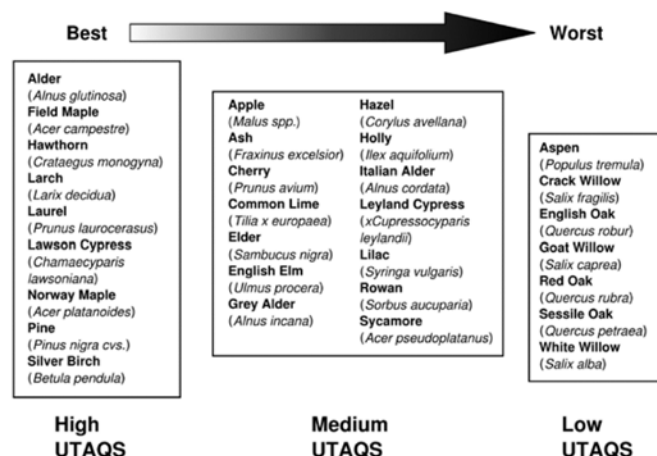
Best

Worst

Alder
(Alnus glutinosa)
Field Maple
(Acer campestre)
Hawthorn
(Crataegus monogyna)
Larch
(Larix decidua)
Laurel
(Prunus laurocerasus)
Lawson Cypress
(Chamaecyparis lawsoniana)
Norway Maple
(Acer platanoides)
Pine
(Pinus nigra cvs.)
Silver Birch
(Betula pendula)

Apple
(Malus spp.)
Ash
(Fraxinus excelsior)
Cherry
(Prunus avium)
Common Lime
(Tilia x europaea)
Elder
(Sambucus nigra)
English Elm
(Ulmus procera)
Grey Alder
(Alnus incana)

Hazel
(Corylus avellana)
Holly
(Ilex aquifolium)
Italian Alder
(Alnus cordata)
Leyland Cypress
(xCupressocyparis leylandii)
Lilac
(Syringa vulgaris)
Rowan
(Sorbus aucuparia)
Sycamore
(Acer pseudoplatanus)

Aspen
(Populus tremula)
Crack Willow
(Salix fragilis)
English Oak
(Quercus robur)
Goat Willow
(Salix caprea)
Red Oak
(Quercus rubra)
Sessile Oak
(Quercus petraea)
White Willow
(Salix alba)

High
UTAQS

Medium
UTAQS

Low
UTAQS